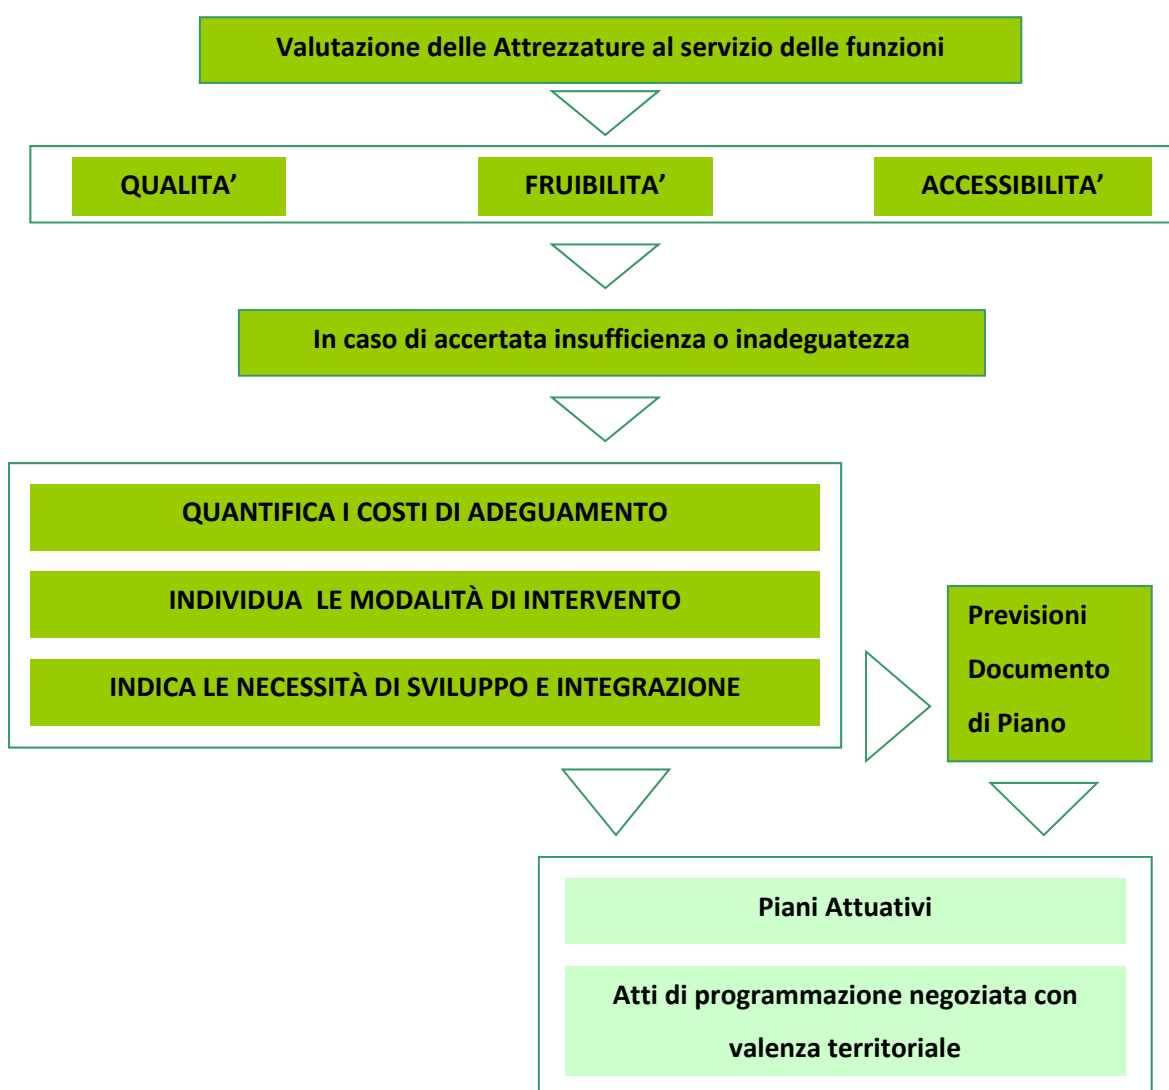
Valutazione delle Attrezzature al servizio delle funzioni

QUALITA’

FRUIBILITA’

ACCESSIBILITA’

In caso di accertata insufficienza o inadeguatezza

QUANTIFICA I COSTI DI ADEGUAMENTO

INDIVIDUA LE MODALITÀ DI INTERVENTO

INDICA LE NECESSITÀ DI SVILUPPO E INTEGRAZIONE

Previsioni Documento di Piano

Piani Attuativi

Atti di programmazione negoziata con valenza territoriale